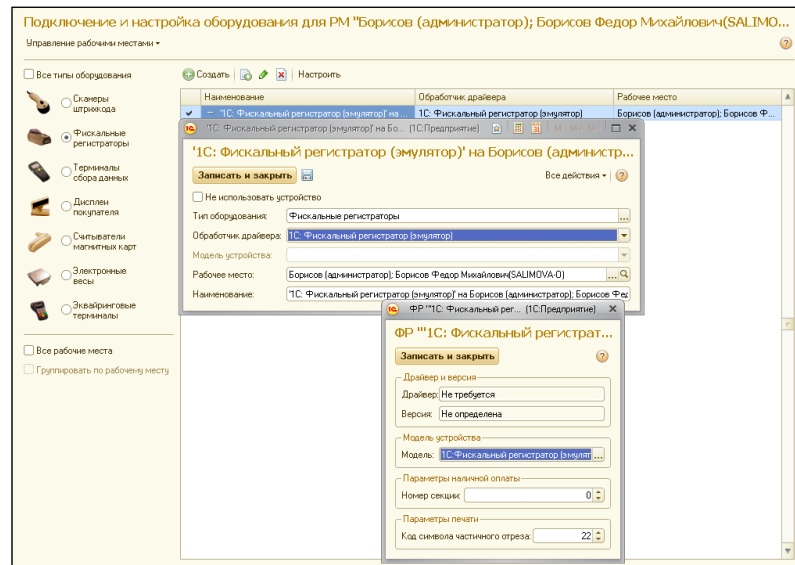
Подключение и настройка оборудования для РМ "Борисов (администратор); Борисов Федор Михайлович(SALIMO...

Управление рабочими местами ▾

?

Все типы оборудования

Сканеры штрихкода

Фискальные регистраторы

Терминалы сбора данных

Дисплеи покупателя

Считыватели магнитных карт

Электронные весы

Эквайринговые терминалы

Все рабочие места

Группировать по рабочему месту

Создать

Настроить

| Наименование | Обработчик драйвера | Рабочее место |
|---|---|---|
| '1С: Фискальный регистратор (эмулятор)' на ... | 1С: Фискальный регистратор (эмулятор) | Борисов (администратор); Борисов Ф... |

'1С: Фискальный регистратор (эмулятор)' на Бо... (1С:Предприятие)

'1С: Фискальный регистратор (эмулятор)' на Борисов (администр...

Записать и закрыть

Все действия ▾

?

Не использовать устройство

Тип оборудования: Фискальные регистраторы

Обработчик драйвера: 1С: Фискальный регистратор (эмулятор)

Модель устройства:

Рабочее место: Борисов (администратор); Борисов Федор Михайлович(SALIMOVA-O)

Наименование: '1С: Фискальный регистратор (эмулятор)' на Борисов (администратор); Борисов Фед

ФР "'1С: Фискальный регистр... (1С:Предприятие)

ФР "'1С: Фискальный регистрат...

Записать и закрыть

?

Драйвер и версия

Драйвер: Не требуется

Версия: Не определена

Модель устройства

Модель: 1С:Фискальный регистратор (эмулят

Параметры наличной оплаты

Номер секции: 0

Параметры печати

Код символа частичного отреза: 22